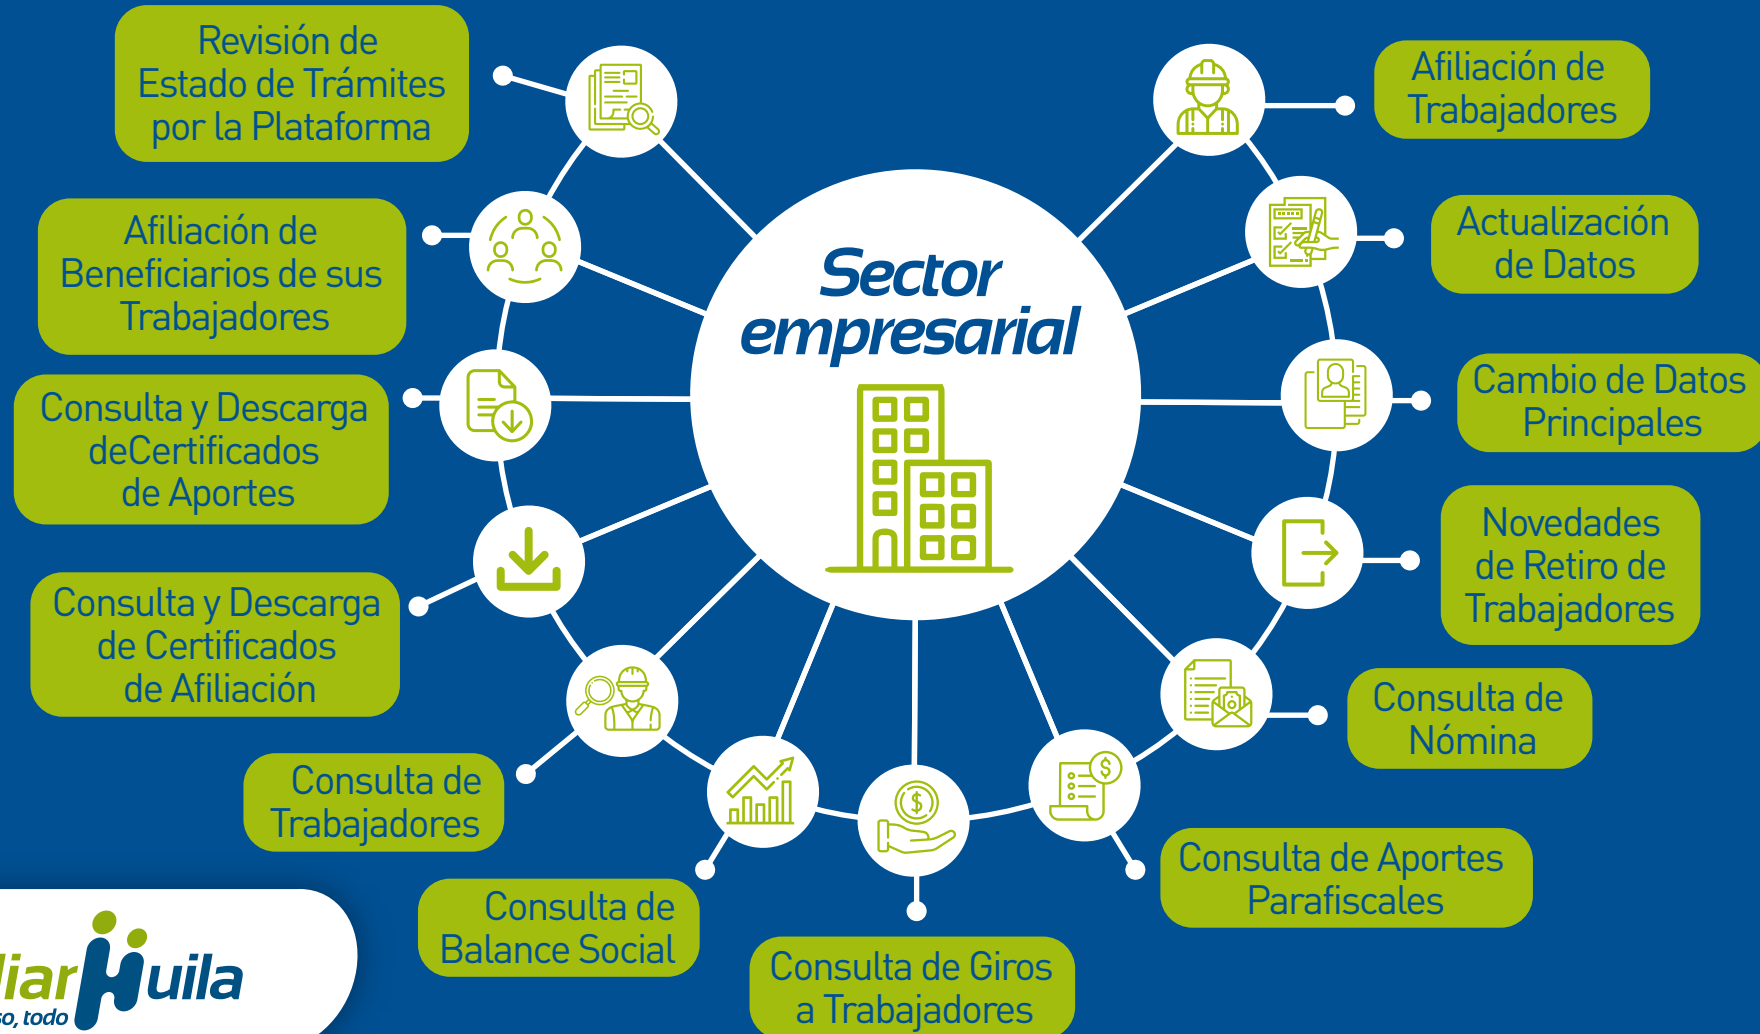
Sector empresarial

Revisión de Estado de Trámites por la Plataforma

Afiliación de Beneficiarios de sus Trabajadores

Consulta y Descarga deCertificados de Aportes

Consulta y Descarga de Certificados de Afiliación

Consulta de Trabajadores

Consulta de Balance Social

Consulta de Giros a Trabajadores

Consulta de Aportes Parafiscales

Consulta de Nómina

Novedades de Retiro de Trabajadores

Cambio de Datos Principales

Actualización de Datos

Afiliación de Trabajadores

liarHuila
so, todo